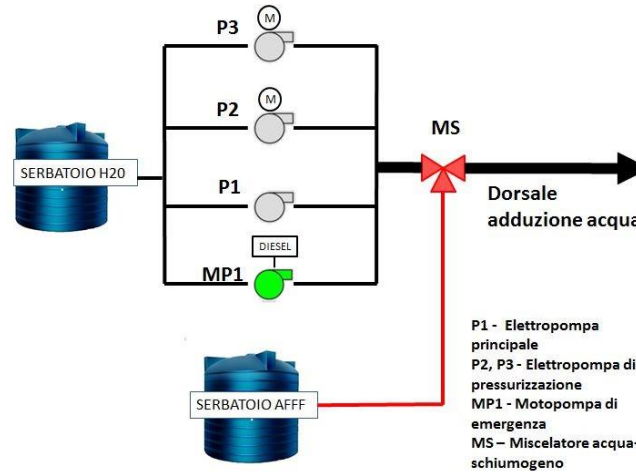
P3
M
P2
M
SERBATOIO H20
P1
DIESEL
MP1
MS
Dorsale adduzione acqua
SERBATOIO AFFF
P1 - Elettropompa principale
P2, P3 - Elettropompa di pressurizzazione
MP1 - Motopompa di emergenza
MS – Miscelatore acqua-schiumogeno